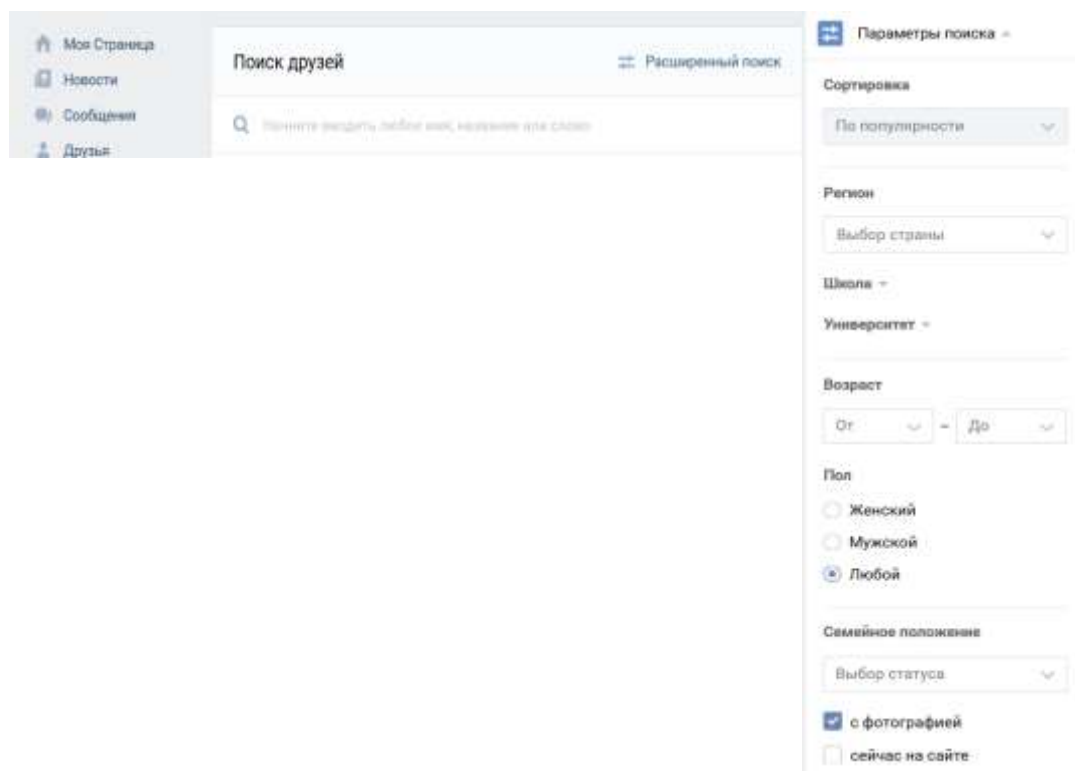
Моя Страница
Новости
Сообщения
Друзья

Поиск друзей
Расширенный поиск
Начните вводить любое имя, название или слово

Параметры поиска

Сортировка
По популярности

Регион
Выбор страны

Школа

Университет

Возраст
От
–
До

Пол
Женский
Мужской
Любой

Семейное положение
Выбор статуса

с фотографией
сейчас на сайте